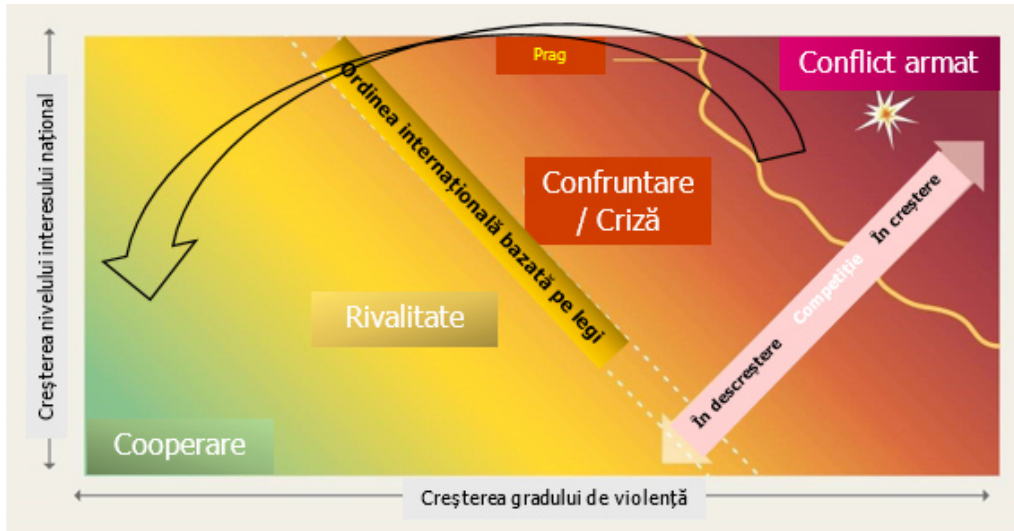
Prag

Conflict armat

Ordinea internațională bazată pe legi

Confruntare / Criză

Rivalitate

Cooperare

În descreștere

Competiție

În creștere

Creșterea nivelului interesului național

Creșterea gradului de violență